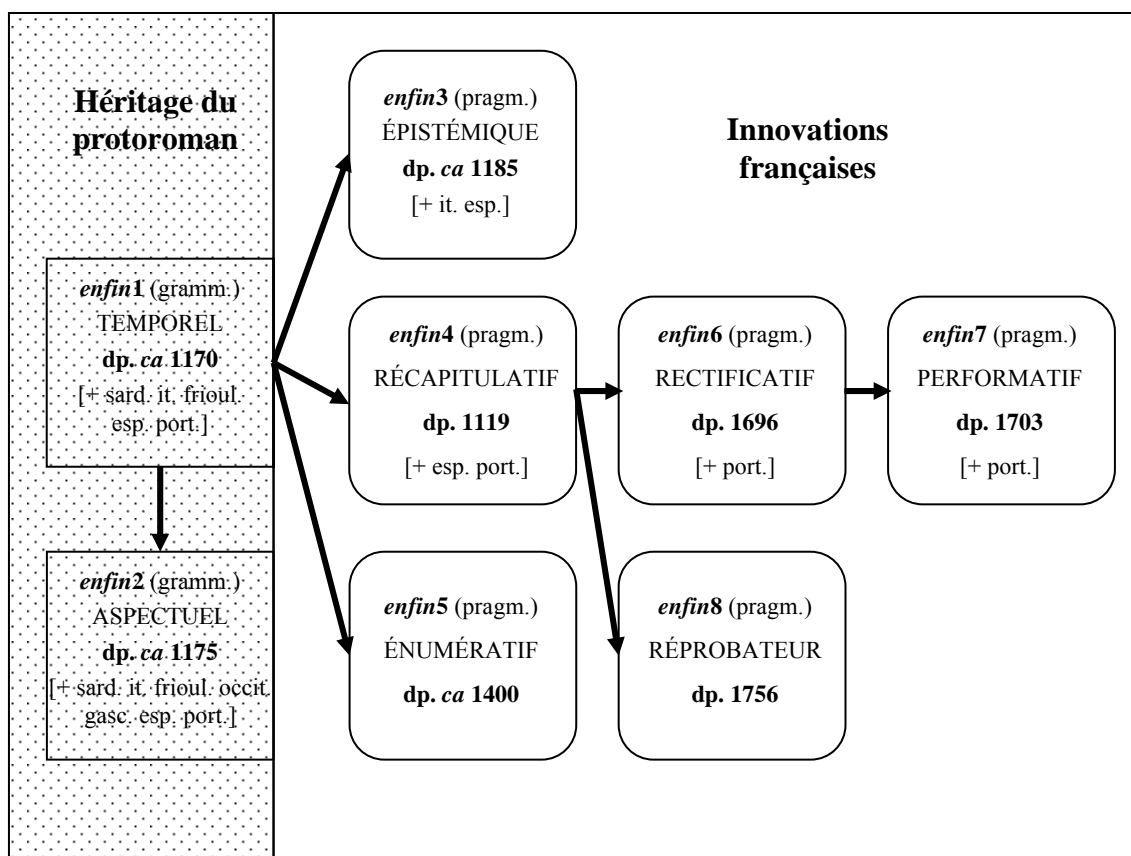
Héritage du protoroman

enfin1 (gramm.)
TEMPOREL
dp. ca 1170
[+ sard. it. frioul. esp. port.]

enfin2 (gramm.)
ASPECTUEL
dp. ca 1175
[+ sard. it. frioul. occit. gasc. esp. port.]

enfin3 (pragm.)
ÉPISTÉMIQUE
dp. ca 1185
[+ it. esp.]

Innovations françaises

enfin4 (pragm.)
RÉCAPITULATIF
dp. 1119
[+ esp. port.]

enfin6 (pragm.)
RECTIFICATIF
dp. 1696
[+ port.]

enfin7 (pragm.)
PERFORMATIF
dp. 1703
[+ port.]

enfin5 (pragm.)
ÉNUMÉRATIF
dp. ca 1400

enfin8 (pragm.)
RÉPROBATEUR
dp. 1756